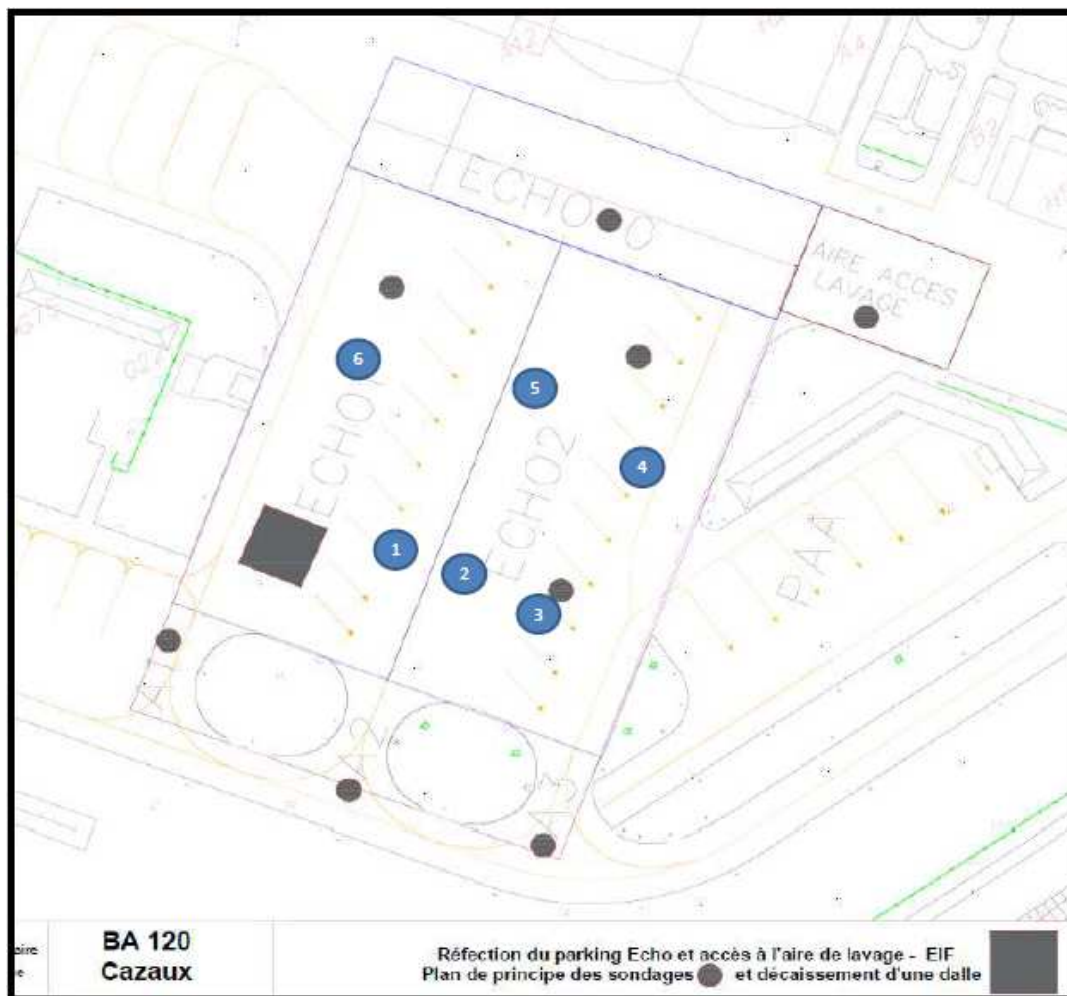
ECHO 0

AIRE ACCES LAVAGE

6

5

4

ECHO1

ECHO2

1

2

3

PAA

A2

A3

aire

e

BA 120
Cazaux

Réfection du parking Echo et accès à l'aire de lavage - EIF
Plan de principe des sondages et décaissement d'une dalle